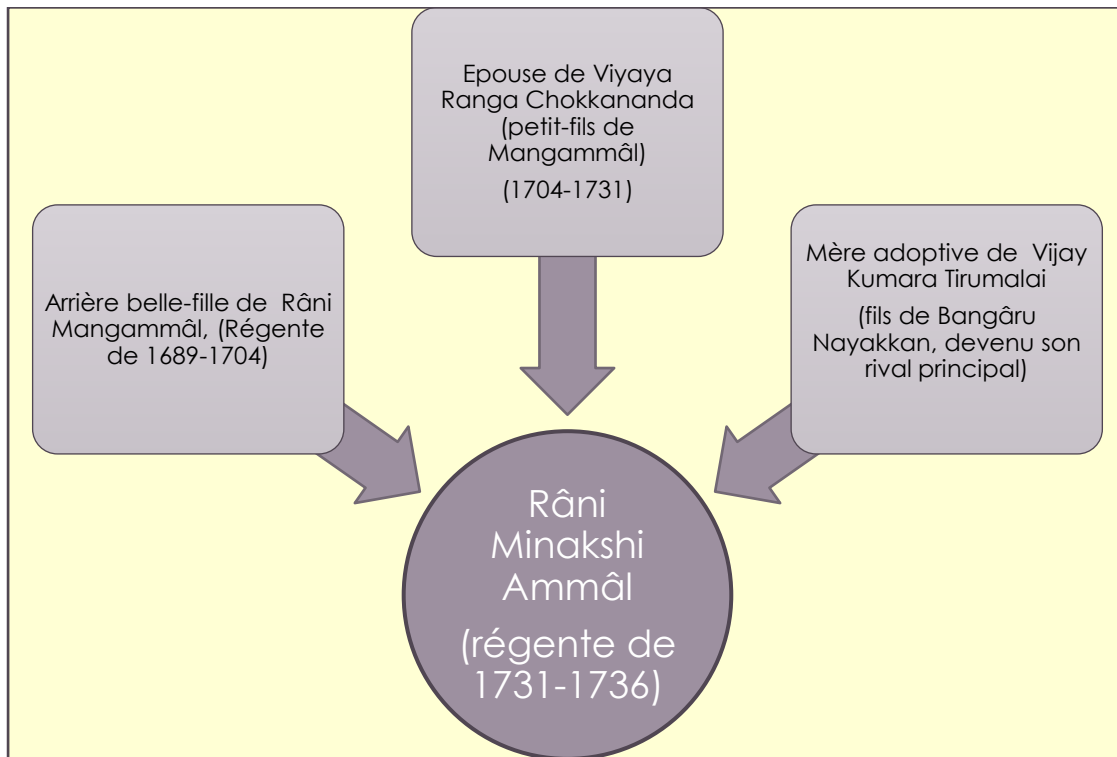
Epouse de Viyaya Ranga Chokkananda (petit-fils de Mangammâl)

(1704-1731)

Arrière belle-fille de Râni Mangammâl, (Régente de 1689-1704)

Mère adoptive de Vijay Kumara Tirumalai

(fils de Bangâru Nayakkan, devenu son rival principal)

Râni Minakshi Ammâl

(régente de 1731-1736)